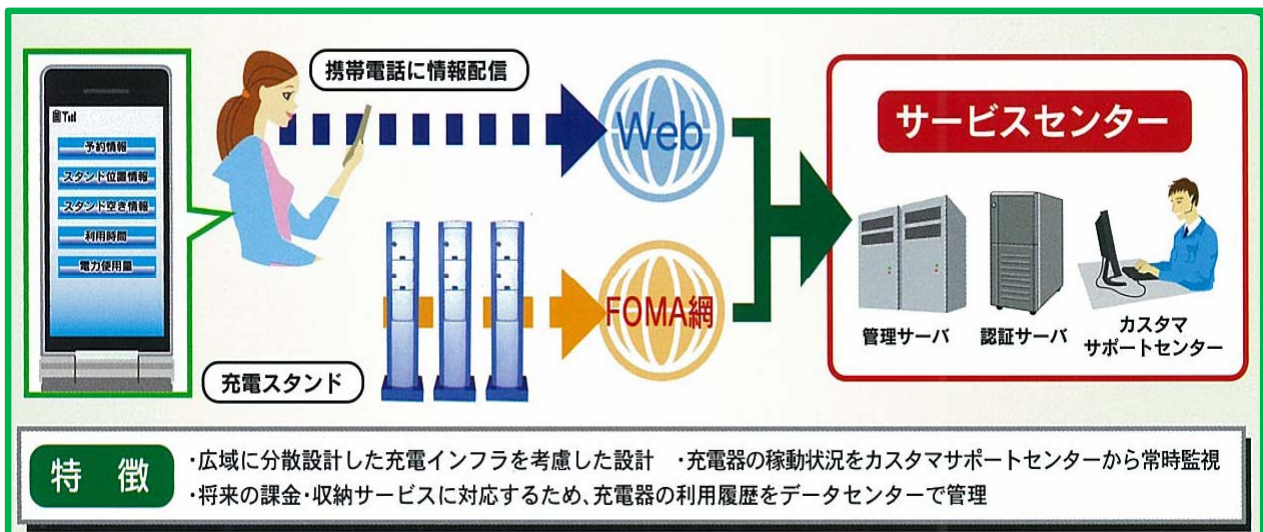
予約情報
スタンド位置情報
スタンド空き情報
利用時間
電力使用量

携帯電話に情報配信

Web

FOMA網

充電スタンド

サービスセンター

管理サーバ
認証サーバ
カスタマサポートセンター

特徴
・広域に分散設計した充電インフラを考慮した設計　・充電器の稼動状況をカスタマサポートセンターから常時監視
・将来の課金・収納サービスに対応するため、充電器の利用履歴をデータセンターで管理